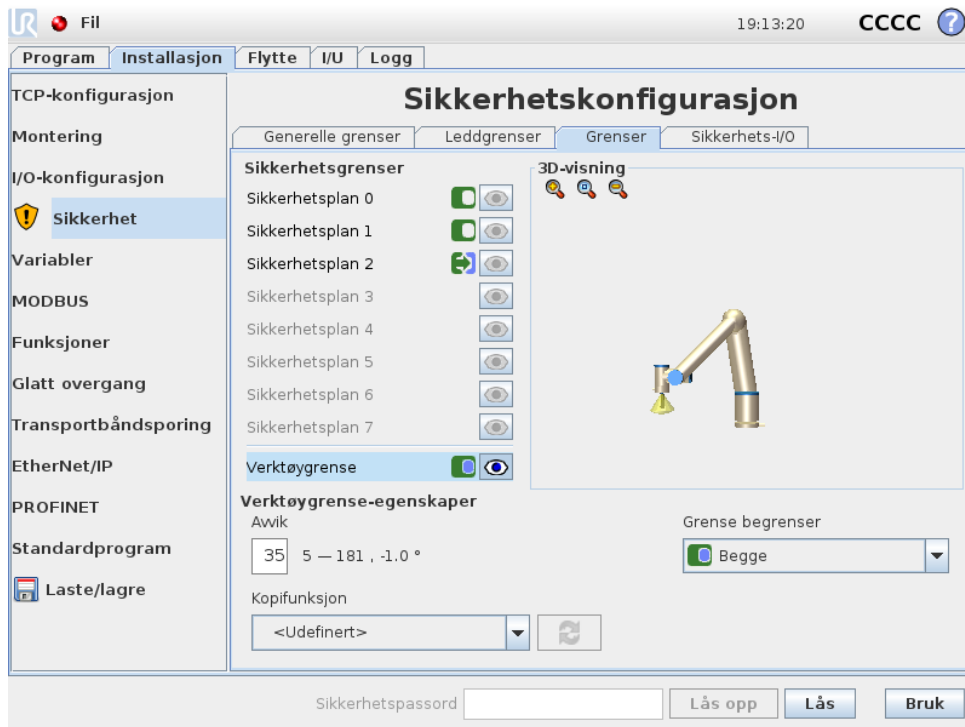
Fil

19:13:20 CCCC ?

Program | Installasjon | Flytte | I/U | Logg

TCP-konfigurasjon
Montering
I/O-konfigurasjon
Sikkerhet
Variabler
MODBUS
Funksjoner
Glatt overgang
Transportbåndsporing
EtherNet/IP
PROFINET
Standardprogram
Laste/lagre

Sikkerhetskonfigurasjon

Generelle grenser | Leddgrenser | Grenser | Sikkerhets-I/O

Sikkerhetsgrenser
Sikkerhetsplan 0
Sikkerhetsplan 1
Sikkerhetsplan 2
Sikkerhetsplan 3
Sikkerhetsplan 4
Sikkerhetsplan 5
Sikkerhetsplan 6
Sikkerhetsplan 7
Verktøygrense

3D-visning

Verktøygrense-egenskaper
Avvik
35 5 — 181 , -1.0 °

Grense begrenser
Begge

Kopifunksjon
<Udefinert>

Sikkerhetspassord | Lås opp | Lås | Bruk